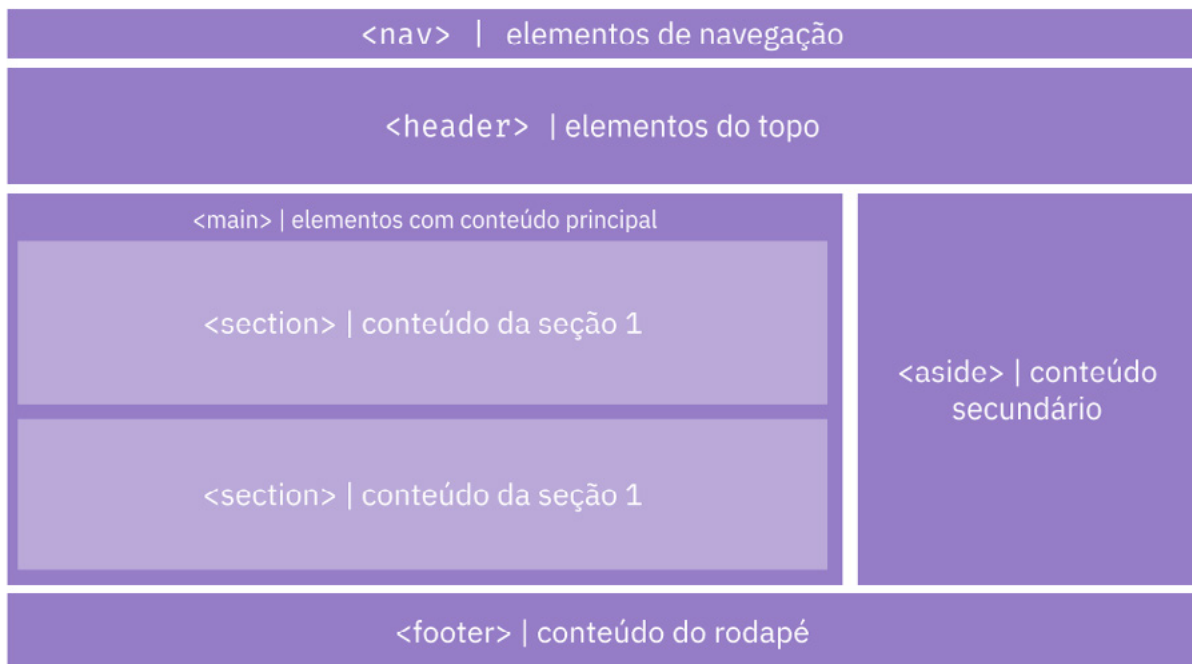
<nav> | elementos de navegação

<header> | elementos do topo

<main> | elementos com conteúdo principal

<section> | conteúdo da seção 1

<section> | conteúdo da seção 1

<aside> | conteúdo secundário

<footer> | conteúdo do rodapé